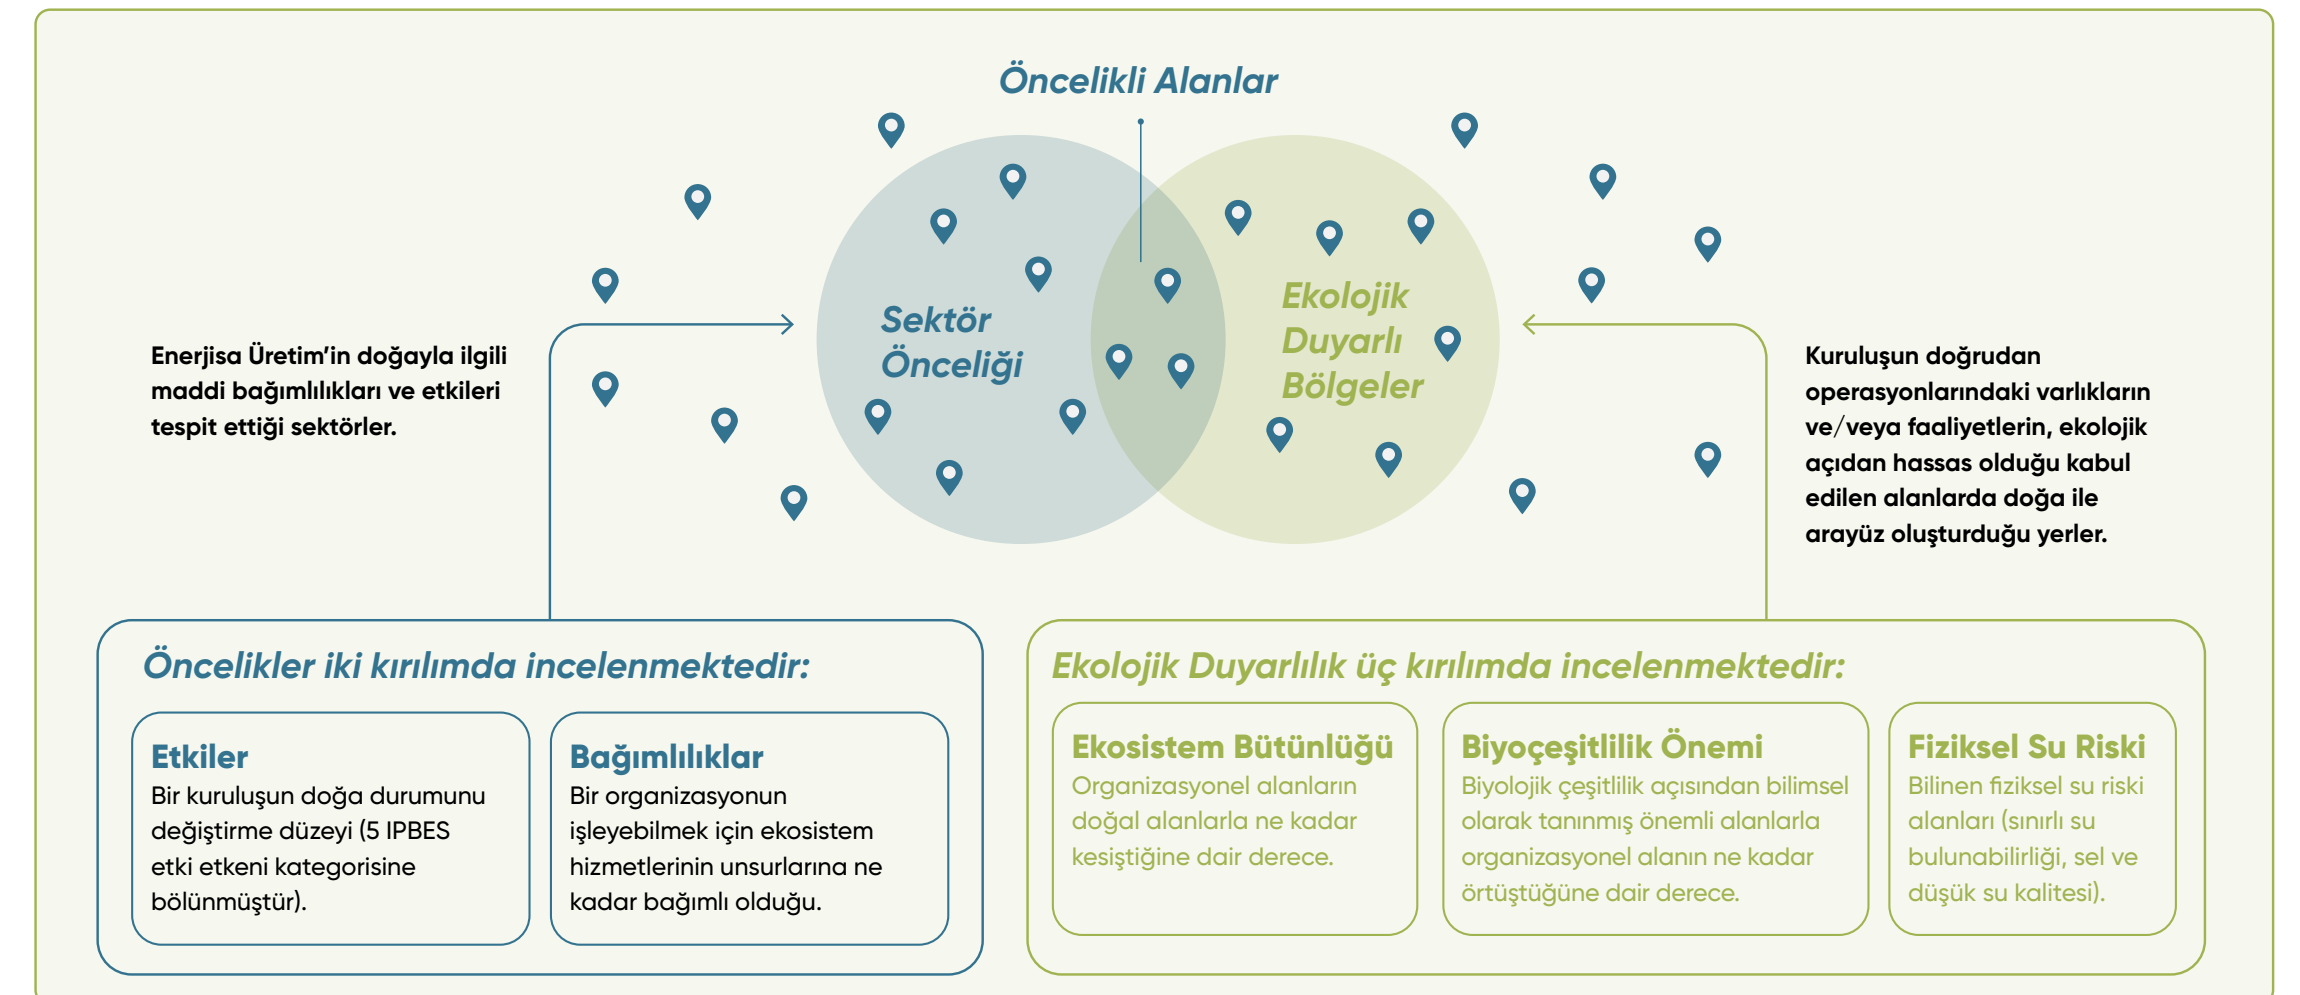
Öncelikli Alanlar

Sektör Önceliği

Ekolojik Duyarlı Bölgeler

Enerjisa Üretim'in doğayla ilgili maddi bağımlılıkları ve etkileri tespit ettiği sektörler.

Kuruluşun doğrudan operasyonlarındaki varlıkların ve/veya faaliyetlerin, ekolojik açıdan hassas olduğu kabul edilen alanlarda doğa ile arayüz oluşturduğu yerler.

Öncelikler iki kırılımda incelenmektedir:

Etkiler
Bir kuruluşun doğa durumunu değiştirme düzeyi (5 IPBES etki etkeni kategorisine bölünmüştür).

Bağımlılıklar
Bir organizasyonun işleyebilmek için ekosistem hizmetlerinin unsurlarına ne kadar bağımlı olduğu.

Ekolojik Duyarlılık üç kırılımda incelenmektedir:

Ekosistem Bütünlüğü
Organizasyonel alanların doğal alanlarla ne kadar kesiştiğine dair derece.

Biyoçeşitlilik Önemi
Biyolojik çeşitlilik açısından bilimsel olarak tanınmış önemli alanlarla organizasyonel alanın ne kadar örtüştüğüne dair derece.

Fiziksel Su Riski
Bilinen fiziksel su riski alanları (sınırlı su bulunabilirliği, sel ve düşük su kalitesi).